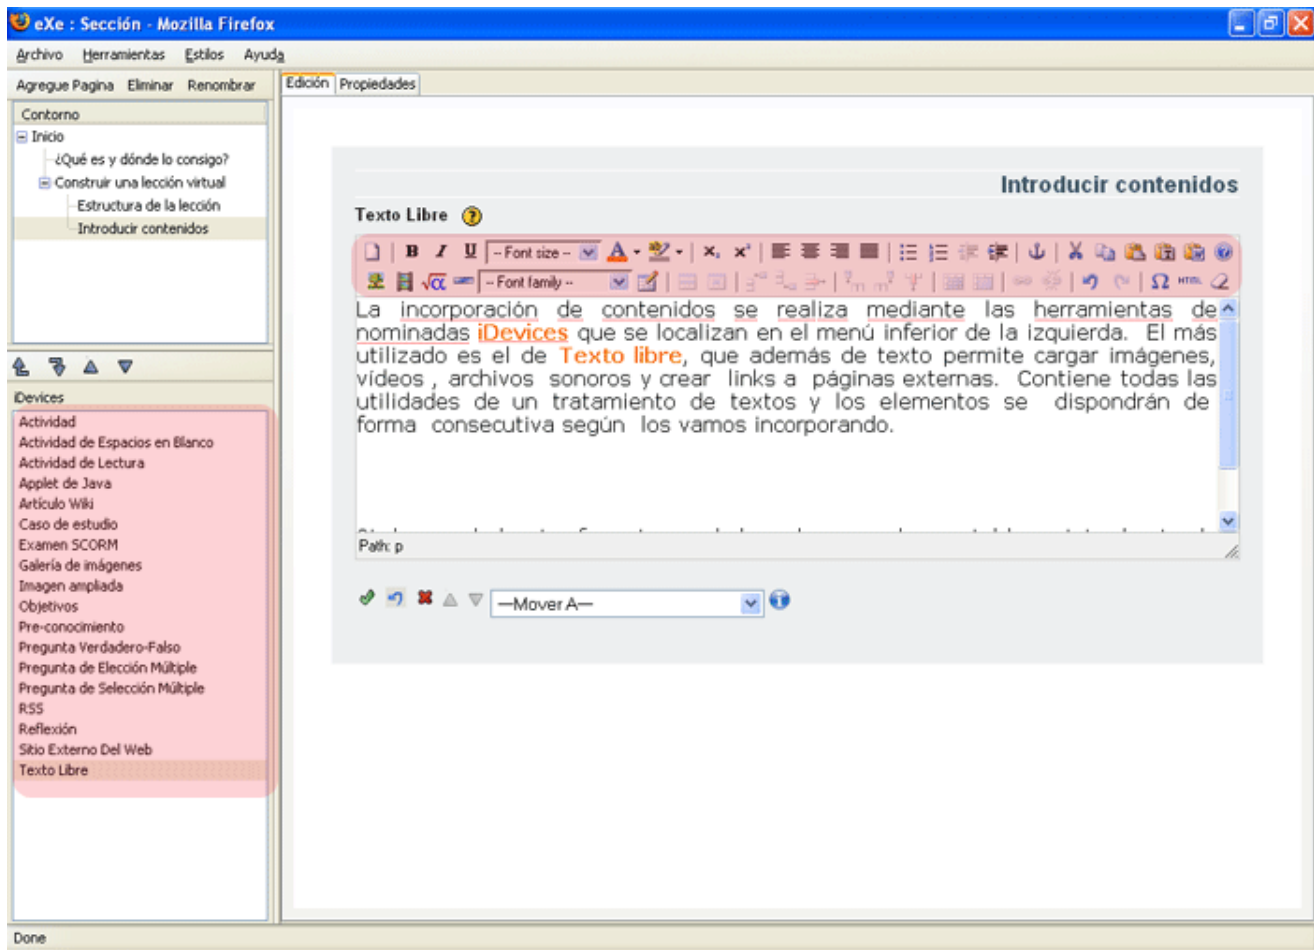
eXe : Sección - Mozilla Firefox

Archivo Herramientas Estilos Ayuda

Agregue Pagina Eliminar Renombrar

Contorno
Inicio
¿Qué es y dónde lo consigo?
Construir una lección virtual
Estructura de la lección
Introducir contenidos

iDevices
Actividad
Actividad de Espacios en Blanco
Actividad de Lectura
Applet de Java
Artículo Wiki
Caso de estudio
Examen SCORM
Galería de imágenes
Imagen ampliada
Objetivos
Pre-conocimiento
Pregunta Verdadero-Falso
Pregunta de Elección Múltiple
Pregunta de Selección Múltiple
RSS
Reflexión
Sitio Externo Del Web
Texto Libre

Edición Propiedades

Introducir contenidos

Texto Libre

-- Font size -- -- Font family --

La incorporación de contenidos se realiza mediante las herramientas denominadas iDevices que se localizan en el menú inferior de la izquierda. El más utilizado es el de Texto libre, que además de texto permite cargar imágenes, vídeos , archivos sonoros y crear links a páginas externas. Contiene todas las utilidades de un tratamiento de textos y los elementos se dispondrán de forma consecutiva según los vamos incorporando.

Path: p

—Mover A—

Done